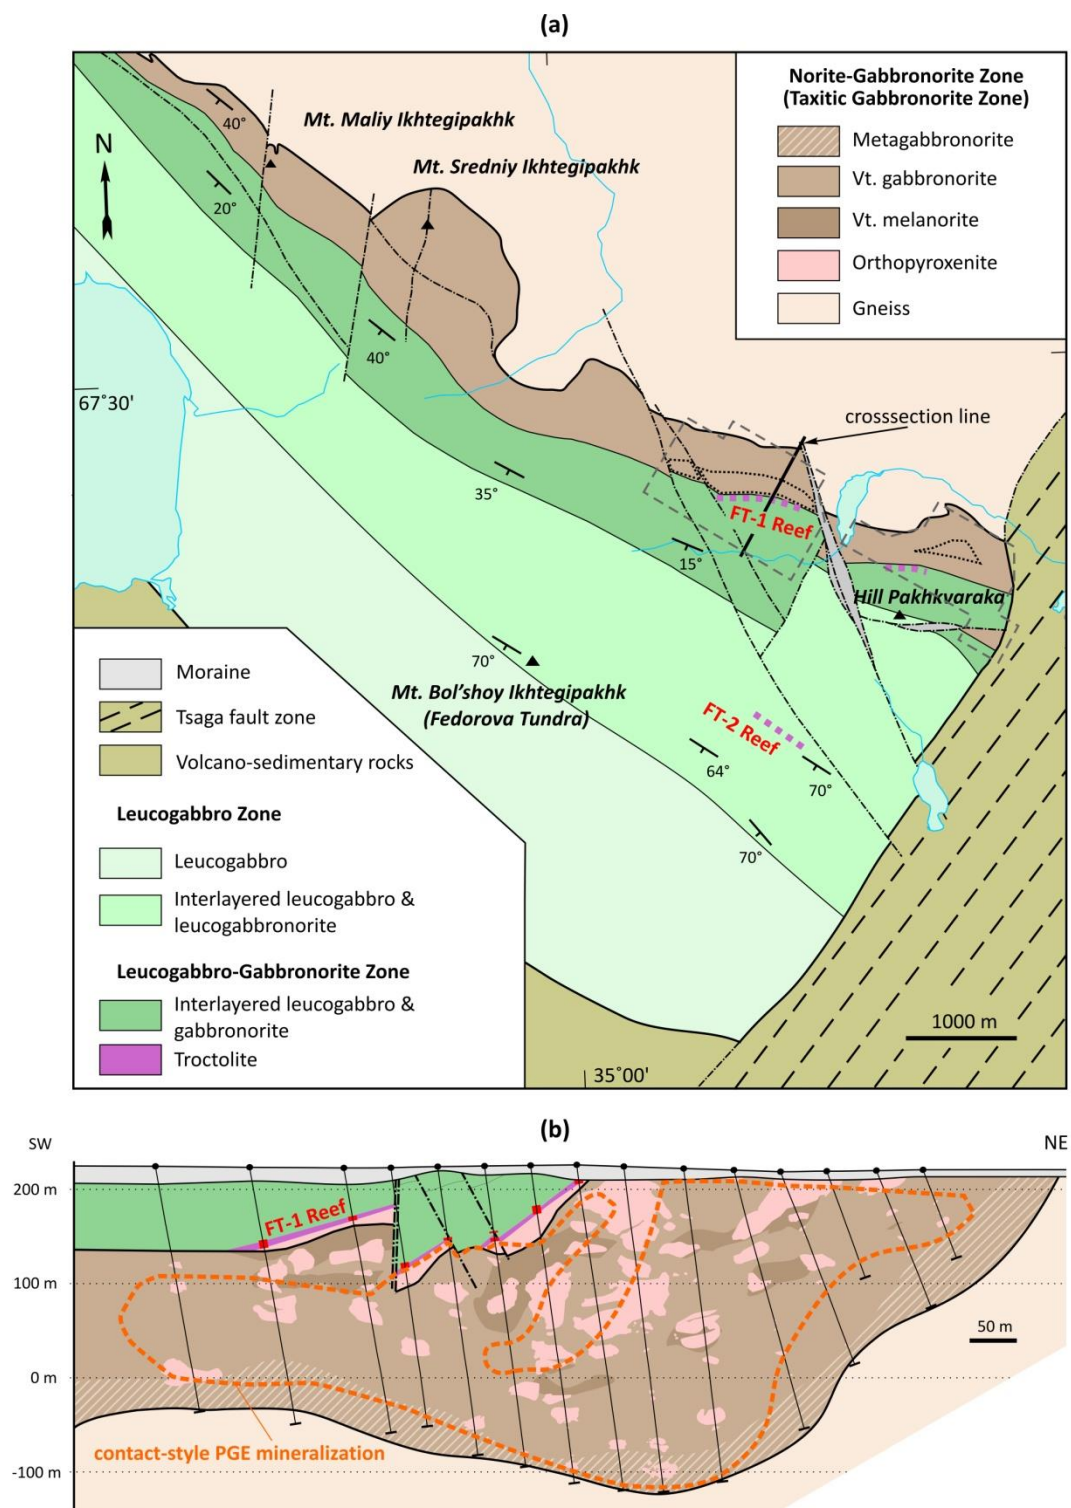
(a)

Norite-Gabbronorite Zone
(Taxitic Gabbronorite Zone)

Metagabbronorite
Vt. gabbronorite
Vt. melanorite
Orthopyroxenite
Gneiss

Mt. Maliy Ikhtegipakhk
Mt. Sredniy Ikhtegipakhk
N
40°
20°
40°
67°30'
crosssection line
35°
FT-1 Reef
15°
Hill Pakhkvaraka
70°
Mt. Bol'shoy Ikhtegipakhk
(Fedorova Tundra)
FT-2 Reef
64°
70°
70°

Moraine
Tsaga fault zone
Volcano-sedimentary rocks

Leucogabbro Zone
Leucogabbro
Interlayered leucogabbro & leucogabbronorite

Leucogabbro-Gabbronorite Zone
Interlayered leucogabbro & gabbronorite
Troctolite

1000 m
35°00'

(b)
SW
NE
200 m
100 m
0 m
-100 m
FT-1 Reef
50 m
contact-style PGE mineralization